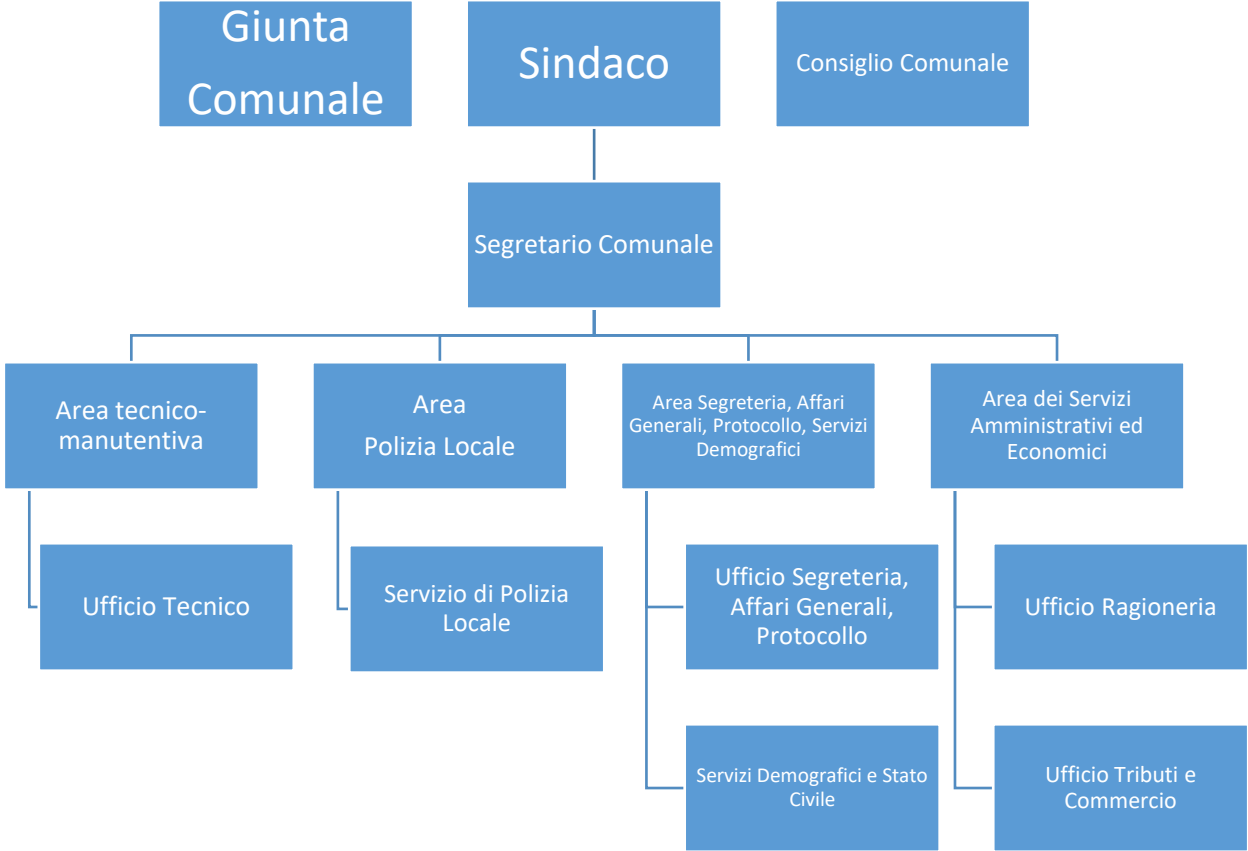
Giunta Comunale

Sindaco

Consiglio Comunale

Segretario Comunale

Area tecnico-manutentiva

Ufficio Tecnico

Area Polizia Locale

Servizio di Polizia Locale

Area Segreteria, Affari Generali, Protocollo, Servizi Demografici

Ufficio Segreteria, Affari Generali, Protocollo

Servizi Demografici e Stato Civile

Area dei Servizi Amministrativi ed Economici

Ufficio Ragioneria

Ufficio Tributi e Commercio